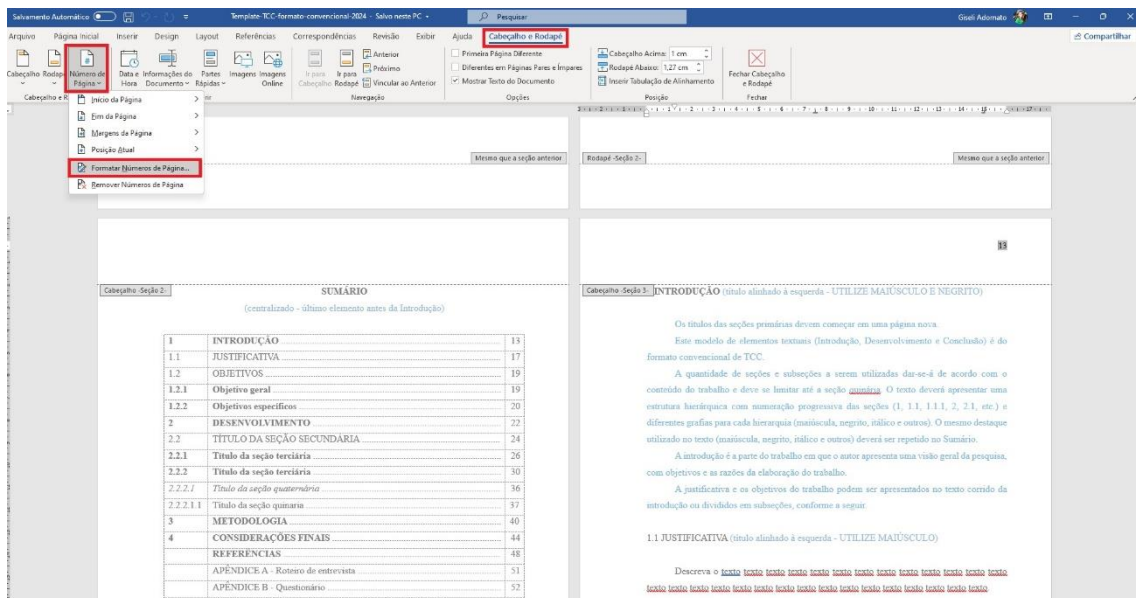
Salvamento Automático Template-TCC-formato-convencional-2024 - Salvo neste PC Pesquisar Giseli Adornato

Arquivo Página Inicial Inserir Design Layout Referências Correspondências Revisão Exibir Ajuda Cabeçalho e Rodapé Compartilhar

Cabeçalho Rodapé Número de Página Data e Hora Informações do Documento Partes Rápidas Imagens Imagens Online Ir para Cabeçalho Ir para Rodapé Anterior Próximo Vincular ao Anterior Primeira Página Diferente Diferentes em Páginas Pares e Ímpares Mostrar Texto do Documento Cabeçalho Acima: 1 cm Rodapé Abaixo: 1,27 cm Inserir Tabulação de Alinhamento Fechar Cabeçalho e Rodapé

Cabeçalho e R Navegação Opções Posição Fechar

Início da Página
Fim da Página
Margens de Página
Posição Atual
Formatar Números de Página...
Remover Números de Página

Mesmo que a seção anterior Rodapé -Seção 2- Mesmo que a seção anterior

13

Cabeçalho -Seção 2-

SUMÁRIO
(centralizado - último elemento antes da Introdução)

| 1 | INTRODUÇÃO | 13 |
|---|---|---|
| 1.1 | JUSTIFICATIVA | 17 |
| 1.2 | OBJETIVOS | 19 |
| 1.2.1 | Objetivo geral | 19 |
| 1.2.2 | Objetivos específicos | 20 |
| 2 | DESENVOLVIMENTO | 22 |
| 2.2 | TÍTULO DA SEÇÃO SECUNDÁRIA | 24 |
| 2.2.1 | Título da seção terciária | 26 |
| 2.2.2 | Título da seção terciária | 30 |
| 2.2.2.1 | Título da seção quaternária | 36 |
| 2.2.2.1.1 | Título da seção quinaria | 37 |
| 3 | METODOLOGIA | 40 |
| 4 | CONSIDERAÇÕES FINAIS | 44 |
| | REFERÊNCIAS | 48 |
| | APÊNDICE A - Roteiro de entrevista | 51 |
| | APÊNDICE B - Questionário | 52 |

Cabeçalho -Seção 3- INTRODUÇÃO (título alinhado à esquerda - UTILIZE MAIÚSCULO E NEGRITO)

Os títulos das seções primárias devem começar em uma página nova.

Este modelo de elementos textuais (Introdução, Desenvolvimento e Conclusão) é do formato convencional de TCC.

A quantidade de seções e subseções a serem utilizadas dar-se-á de acordo com o conteúdo do trabalho e deve se limitar até a seção quinária. O texto deverá apresentar uma estrutura hierárquica com numeração progressiva das seções (1, 1.1, 1.1.1, 2, 2.1, etc.) e diferentes grafias para cada hierarquia (maiúscula, negrito, itálico e outros). O mesmo destaque utilizado no texto (maiúscula, negrito, itálico e outros) deverá ser repetido no Sumário.

A introdução é a parte do trabalho em que o autor apresenta uma visão geral da pesquisa, com objetivos e as razões da elaboração do trabalho.

A justificativa e os objetivos do trabalho podem ser apresentados no texto corrido da introdução ou divididos em subseções, conforme a seguir.

1.1 JUSTIFICATIVA (título alinhado à esquerda - UTILIZE MAIÚSCULO)

Descreva o texto texto texto texto texto texto texto texto texto texto texto texto texto texto texto texto texto texto texto texto texto texto texto texto texto texto texto texto